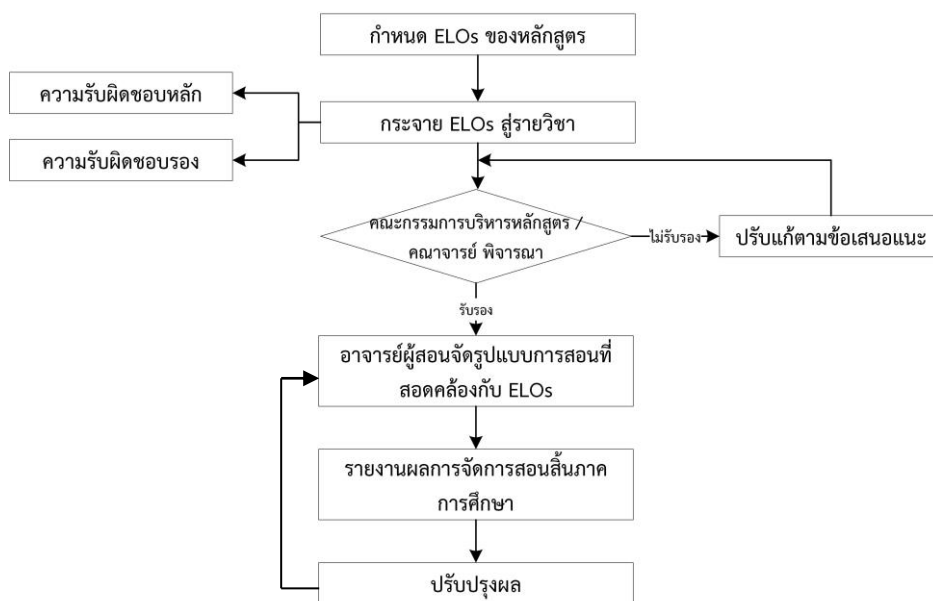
กำหนด ELOs ของหลักสูตร

ความรับผิดชอบหลัก

กระจาย ELOs สู่รายวิชา

ความรับผิดชอบรอง

คณะกรรมการบริหารหลักสูตร / คณาจารย์ พิจารณา

ไม่รับรอง

ปรับแก้ตามข้อเสนอแนะ

รับรอง

อาจารย์ผู้สอนจัดรูปแบบการสอนที่สอดคล้องกับ ELOs

รายงานผลการจัดการสอนสิ้นภาคการศึกษา

ปรับปรุงผล